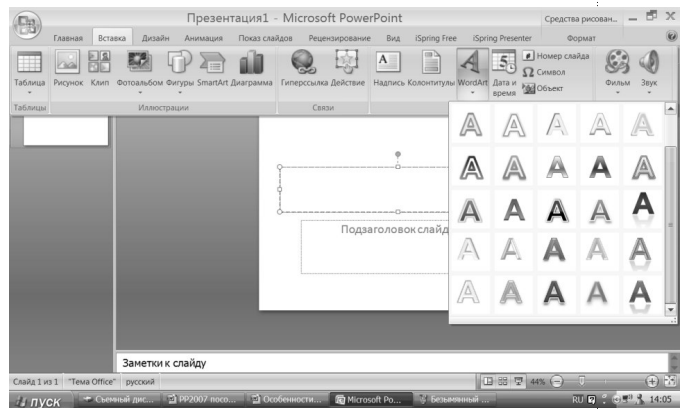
Презентация1 - Microsoft PowerPoint
Средства рисован...
Главная Вставка Дизайн Анимация Показ слайдов Рецензирование Вид iSpring Free iSpring Presenter Формат
Таблица Рисунок Клип Фотоальбом Фигуры SmartArt Диаграмма Гиперссылка Действие Надпись Колонтитулы WordArt Дата и время Номер слайда Символ Объект Фильм Звук
Таблицы Иллюстрации Связи
Подзаголовок слайд
Заметки к слайду
Слайд 1 из 1 "Тема Office" русский
44%
пуск Съемный дис... PP2007 посо... Особенности... Microsoft Po... Безымянный ...
RU 14:05